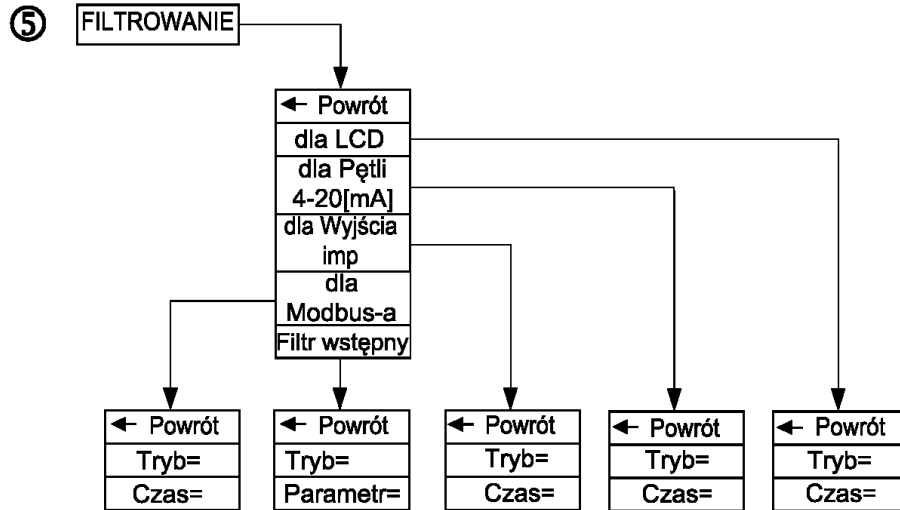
⑤ FILTROWANIE

← Powrót
dla LCD
dla Pętli 4-20[mA]
dla Wyjścia imp
dla Modbus-a
Filtr wstępny

← Powrót
Tryb=
Czas=

← Powrót
Tryb=
Parametr=

← Powrót
Tryb=
Czas=

← Powrót
Tryb=
Czas=

← Powrót
Tryb=
Czas=